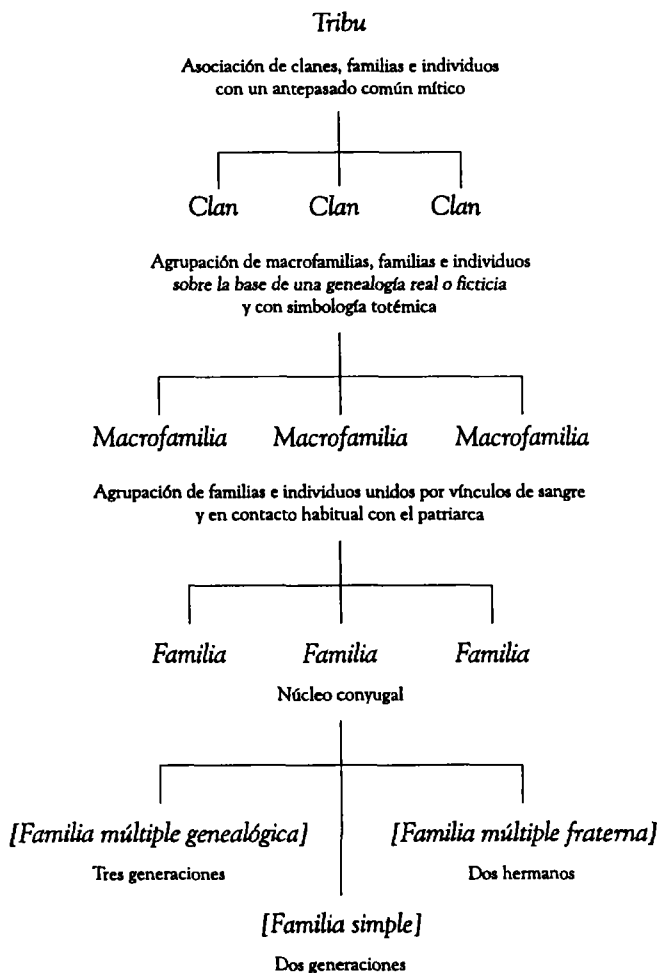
Tribu

Asociación de clanes, familias e individuos con un antepasado común mítico

Clan Clan Clan

Agrupación de macrofamilias, familias e individuos sobre la base de una genealogía real o ficticia y con simbología totémica

Macrofamilia Macrofamilia Macrofamilia

Agrupación de familias e individuos unidos por vínculos de sangre y en contacto habitual con el patriarca

Familia Familia Familia

Núcleo conyugal

[Familia múltiple genealógica]

Tres generaciones

[Familia múltiple fraterna]

Dos hermanos

[Familia simple]

Dos generaciones